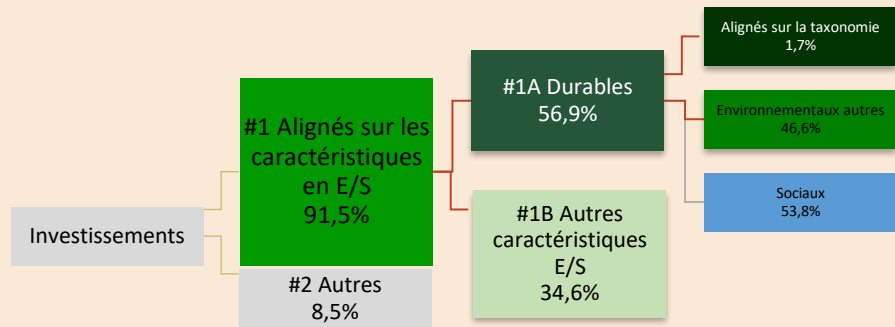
Investissements

#1 Alignés sur les caractéristiques en E/S
91,5%

#2 Autres
8,5%

#1A Durables
56,9%

#1B Autres caractéristiques E/S
34,6%

Alignés sur la taxonomie
1,7%

Environnementaux autres
46,6%

Sociaux
53,8%